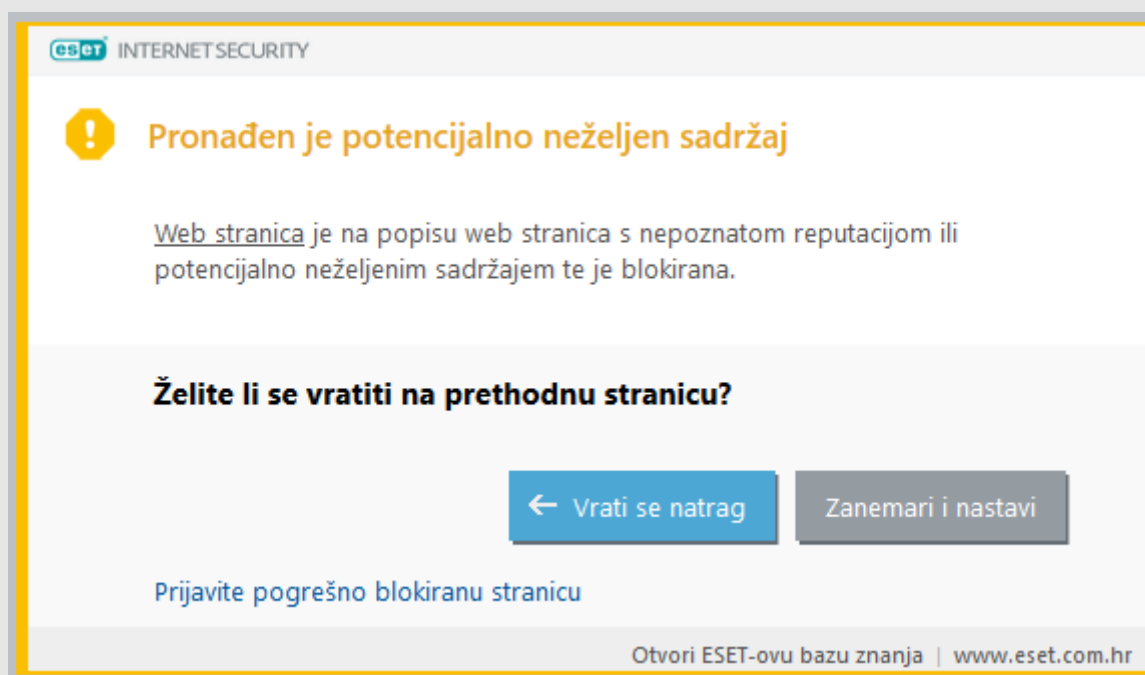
eset INTERNET SECURITY

Pronađen je potencijalno neželjen sadržaj

Web stranica je na popisu web stranica s nepoznatom reputacijom ili potencijalno neželjenim sadržajem te je blokirana.

Želite li se vratiti na prethodnu stranicu?

Vrati se natrag

Zanemari i nastavi

Prijavite pogrešno blokiranu stranicu

Otvori ESET-ovu bazu znanja | www.eset.com.hr